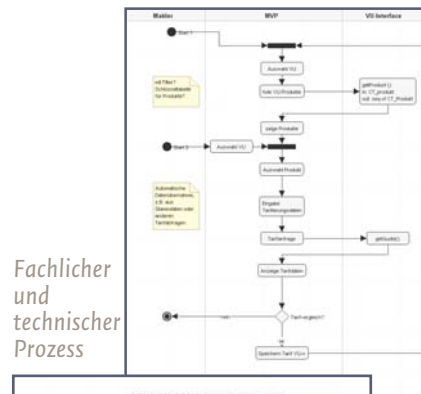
Makler

MVP

VU-Interface

Start 1

Auswahl VU

Hole VU-Produkte

getProdukt ()
in: CT_produkt
out: seq of CT_Produkt

mit Filter?
Schlüsseltabelle
für Produkte?

zeige Produkte

Start 2

Auswahl VU

Auswahl Produkt

Automatische
Datenübernahme,
z.B. aus
Stammdaten oder
anderen
Tarifanfragen

Eingabe
Tarifierungsdaten

Tarifanfrage

getStudie()

Anzeige Tarifdaten

Tarif ausgew.?

nein

ja

Speichern Tarif VU-n

Fachlicher und technischer Prozess